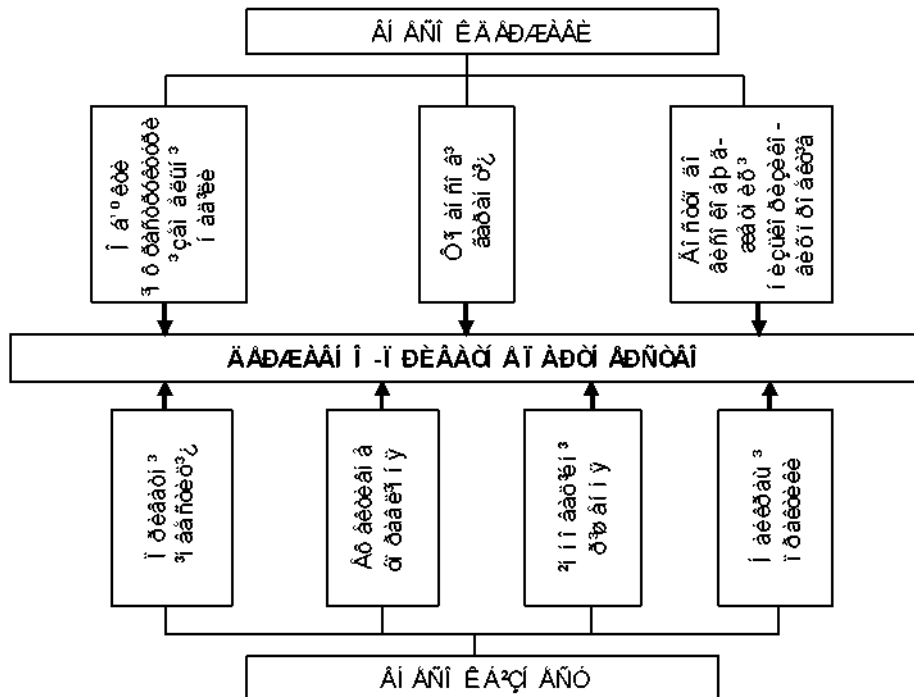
ÂÍ ÂÑÎ ÊÄ ÂÐÆÀÂÈ

Î á'º éòè ³ ô ðàñòðóêòóðè ³çàì àëüí ³ í àä³ëè

Ô³ í àí ñí à³ äåðæàâ ð³¿

Âí óòð³ àí àëñí ³ é àp ä-ææâòi èõ³ í èç³üí ì ðèçèêí ³ - àèõ³ í ì óí ³éí ³ó³à

ÄÅÐÆÀÂÍ Î -Ï ÐÈÂÀÒÍ Å Ï ÀÐÒÍ ÅÐÑÒÂÎ

Ï ðèâàòí ³ ³í âåñòèö³¿

Âò àèòèâí à ôî ðàâåòí ³ ÿ

²í í î âàö³éí ³ ð³ÿ àí í ÿ

Í àéêðàù ³ ï ðàêòèêè

ÂÍ ÂÑÎ ÊÁ²ÇÍ ÅÑÓ